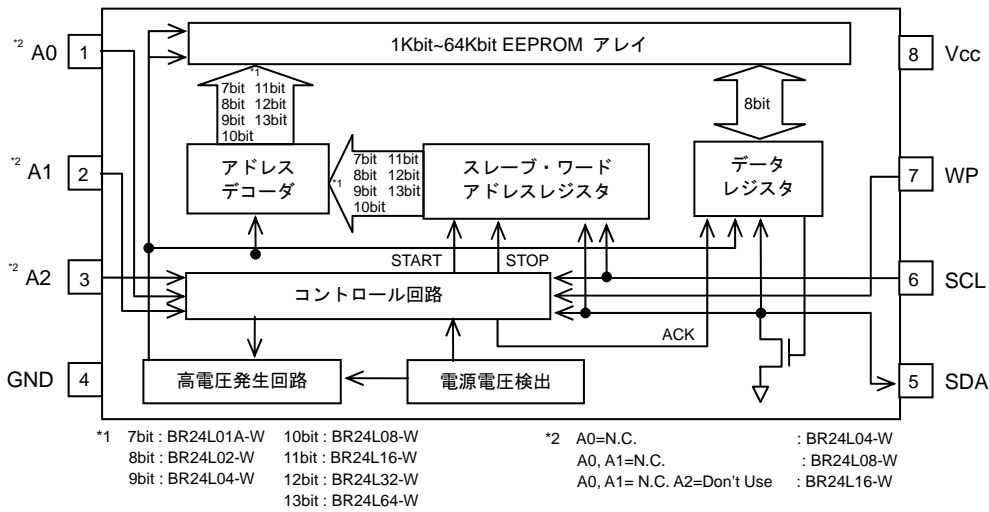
*2 A0 1

*2 A1 2

*2 A2 3

GND 4

1Kbit~64Kbit EEPROM アレイ

*1
7bit 11bit
8bit 12bit
9bit 13bit
10bit

アドレス
デコーダ

*1
7bit 11bit
8bit 12bit
9bit 13bit
10bit

スレーブ・ワード
アドレスレジスタ

8bit

データ
レジスタ

START

STOP

コントロール回路

ACK

高電圧発生回路

電源電圧検出

8 Vcc

7 WP

6 SCL

5 SDA

*1 7bit : BR24L01A-W
8bit : BR24L02-W
9bit : BR24L04-W

10bit : BR24L08-W
11bit : BR24L16-W
12bit : BR24L32-W
13bit : BR24L64-W

*2 A0=N.C. : BR24L04-W
A0, A1=N.C. : BR24L08-W
A0, A1= N.C. A2=Don't Use : BR24L16-W